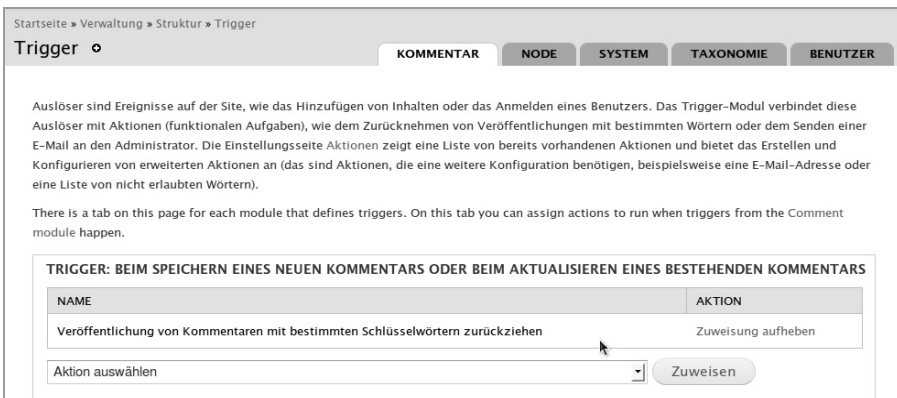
Startseite » Verwaltung » Struktur » Trigger

Trigger

KOMMENTAR NODE SYSTEM TAXONOMIE BENUTZER

Auslöser sind Ereignisse auf der Site, wie das Hinzufügen von Inhalten oder das Anmelden eines Benutzers. Das Trigger-Modul verbindet diese Auslöser mit Aktionen (funktionalen Aufgaben), wie dem Zurücknehmen von Veröffentlichungen mit bestimmten Wörtern oder dem Senden einer E-Mail an den Administrator. Die Einstellungsseite Aktionen zeigt eine Liste von bereits vorhandenen Aktionen und bietet das Erstellen und Konfigurieren von erweiterten Aktionen an (das sind Aktionen, die eine weitere Konfiguration benötigen, beispielsweise eine E-Mail-Adresse oder eine Liste von nicht erlaubten Wörtern).

There is a tab on this page for each module that defines triggers. On this tab you can assign actions to run when triggers from the Comment module happen.

TRIGGER: BEIM SPEICHERN EINES NEUEN KOMMENTARS ODER BEIM AKTUALISIEREN EINES BESTEHENDEN KOMMENTARS

| NAME | AKTION |
|---|---|
| Veröffentlichung von Kommentaren mit bestimmten Schlüsselwörtern zurückziehen | Zuweisung aufheben |

Aktion auswählen

Zuweisen